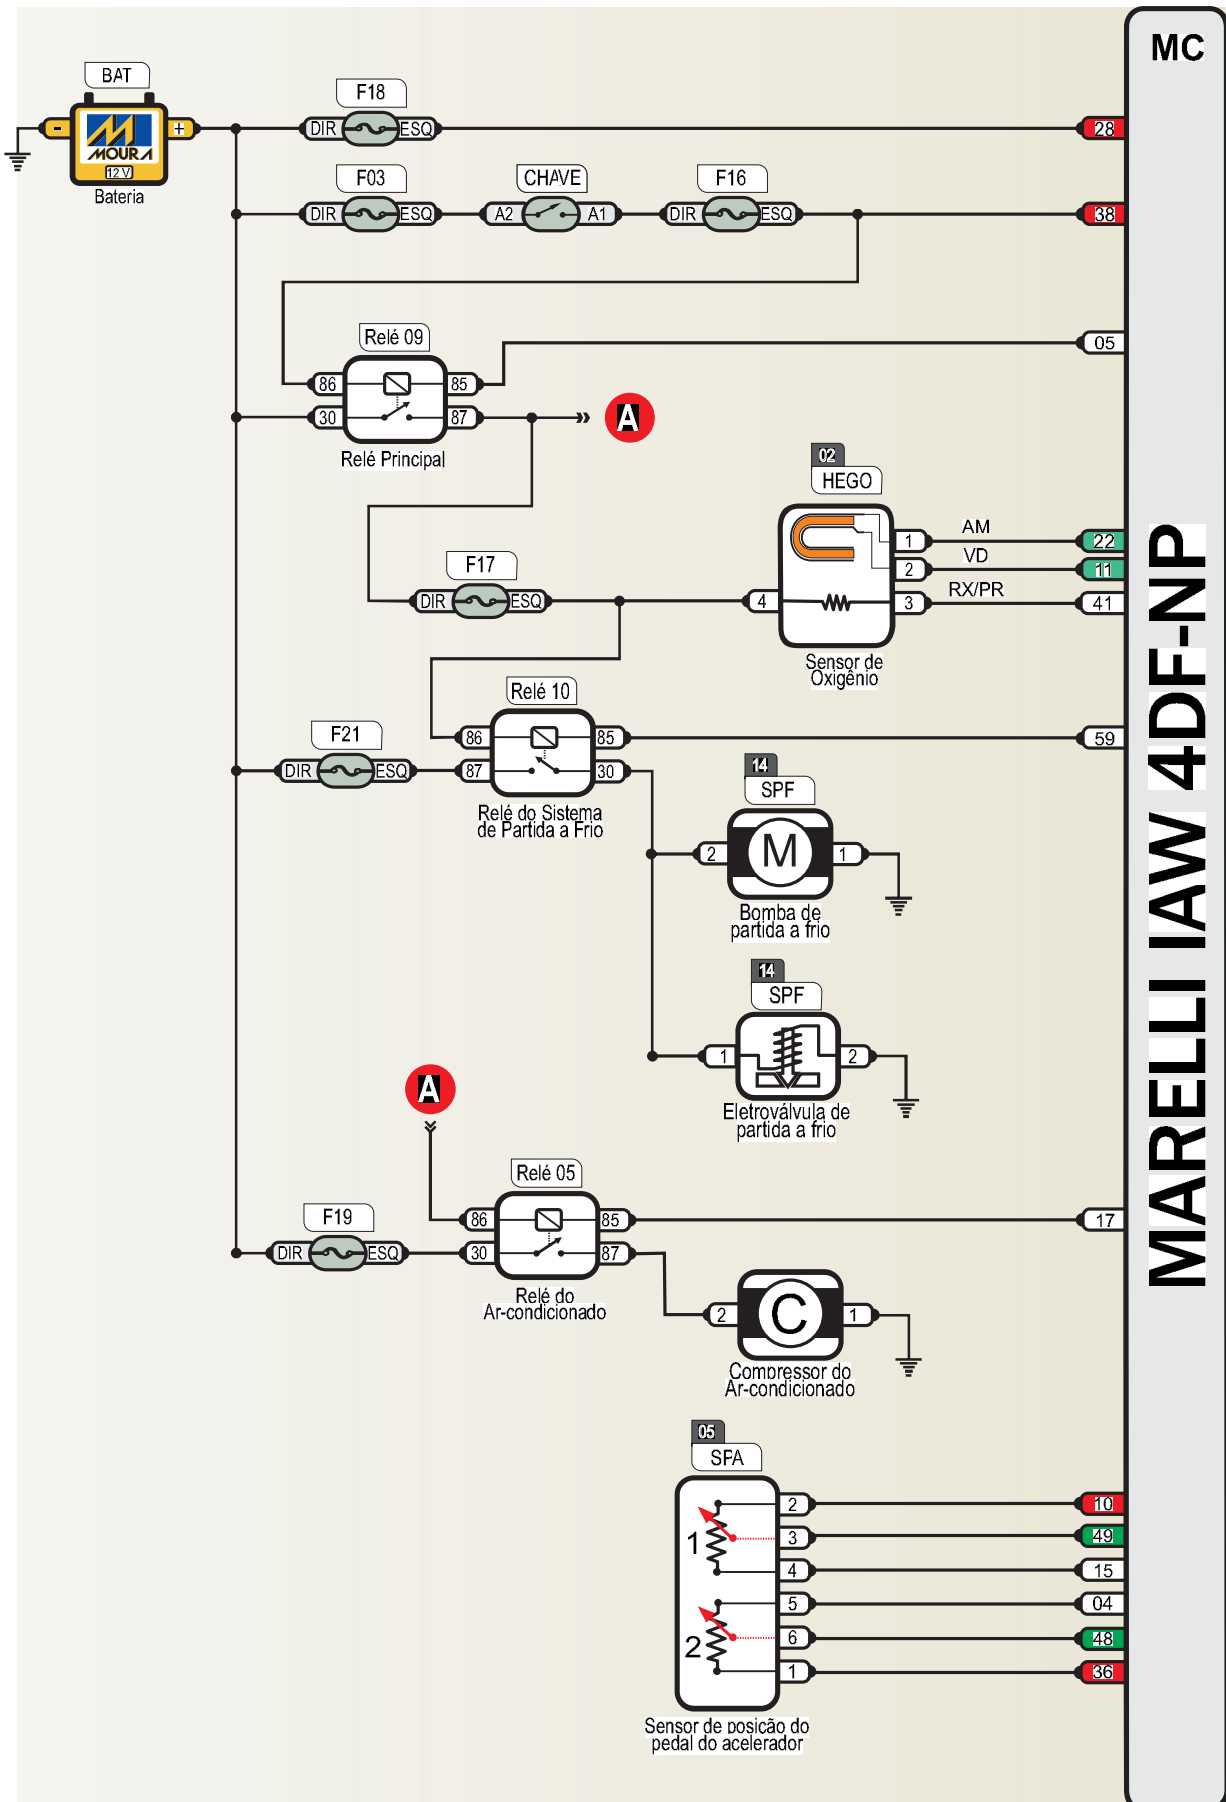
MC

MARELLI IAW 4DF-NP

BAT
MOURA
12V
Bateria

F18
DIR ESQ
28

F03
DIR ESQ
CHAVE
A2 A1
F16
DIR ESQ
38

Relé 09
86 85
30 87
Relé Principal
05
A

02
HEGO
1 AM 22
2 VD 11
4 3 RX/PR 41
Sensor de Oxigênio

F17
DIR ESQ

Relé 10
86 85
87 30
Relé do Sistema de Partida a Frio
59
F21
DIR ESQ

14
SPF
2 M 1
Bomba de partida a frio

14
SPF
1 2
Eletroválvula de partida a frio

A

Relé 05
86 85
30 87
Relé do Ar-condicionado
17
F19
DIR ESQ

2 C 1
Compressor do Ar-condicionado

05
SFA
1
2
2 10
3 49
4 15
5 04
6 48
1 36
Sensor de posição do pedal do acelerador